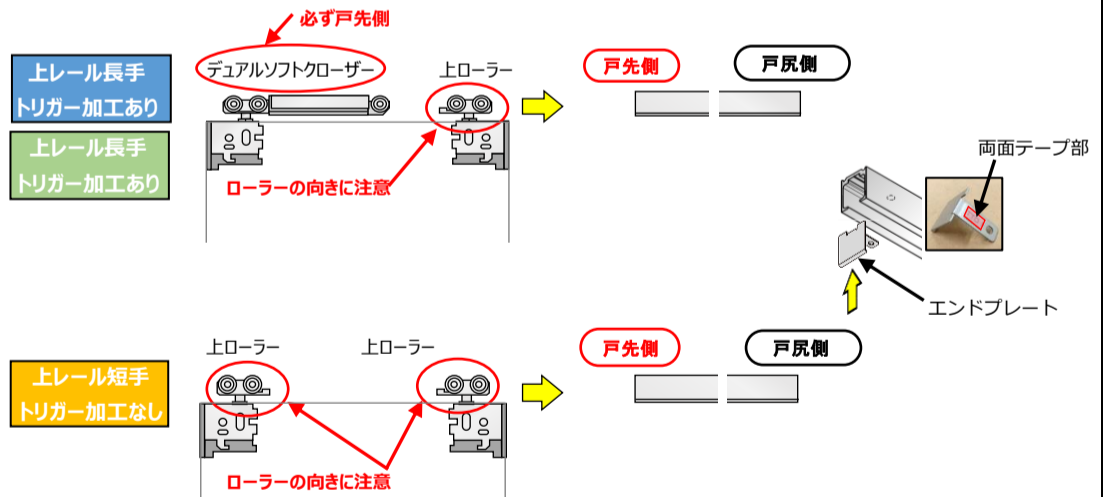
必ず戸先側

上レール長手
トリガー加工あり

上レール長手
トリガー加工あり

デュアルソフトクローザー

上ローラー

ローラーの向きに注意

戸先側

戸尻側

両面テープ部

エンドプレート

上レール短手
トリガー加工なし

上ローラー

上ローラー

ローラーの向きに注意

戸先側

戸尻側